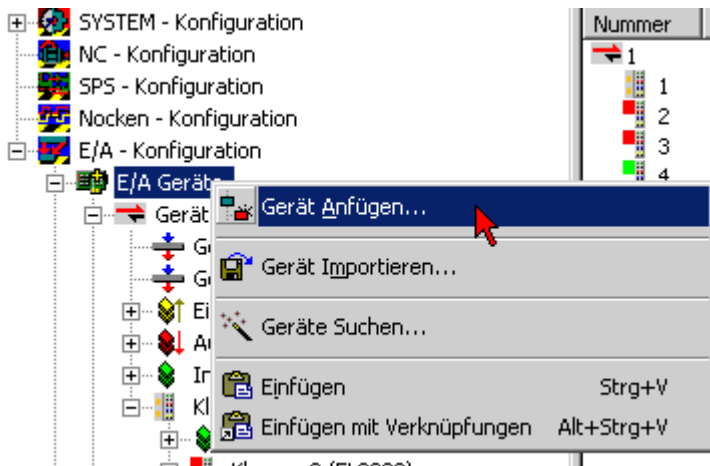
SYSTEM - Konfiguration
NC - Konfiguration
SPS - Konfiguration
Nocken - Konfiguration
E/A - Konfiguration
E/A Geräte
Gerät
G
G
Ei
A
Ir
Kl

Nummer
1
1
2
3
4

Gerät Anfügen...
Gerät Importieren...
Geräte Suchen...
Einfügen Strg+V
Einfügen mit Verknüpfungen Alt+Strg+V